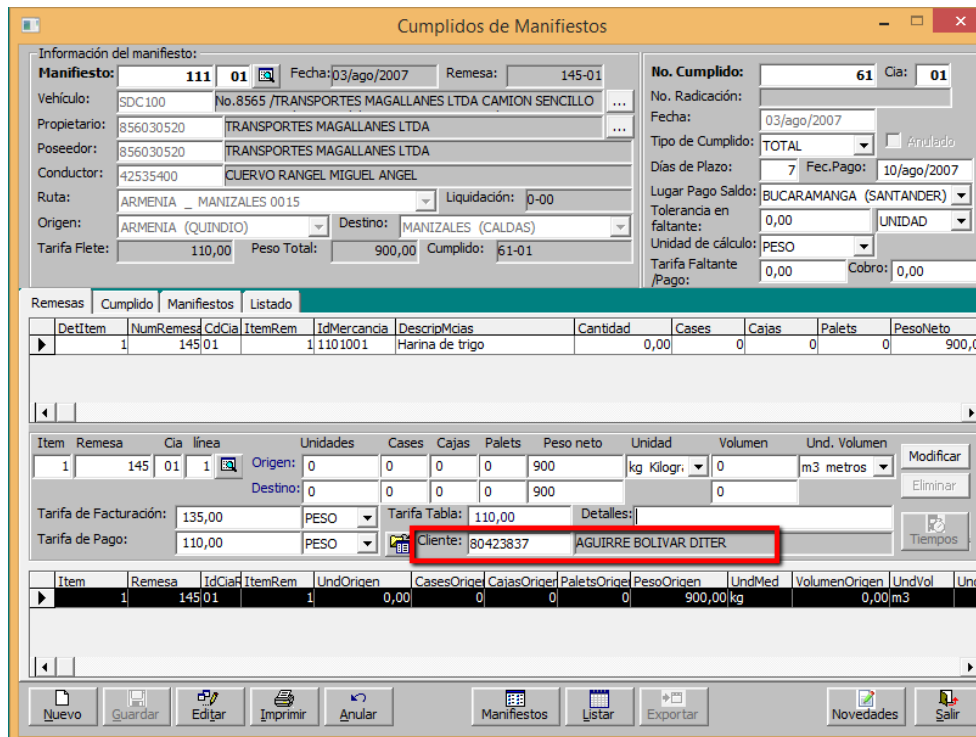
Cumplidos de Manifiestos

Información del manifiesto:
Manifiesto: 111 01 Fecha: 03/ago/2007 Remesa: 145-01
Vehículo: SDC100 No.8565 /TRANSPORTES MAGALLANES LTDA CAMION SENCILLO ...
Propietario: 856030520 TRANSPORTES MAGALLANES LTDA ...
Poseedor: 856030520 TRANSPORTES MAGALLANES LTDA
Conductor: 42535400 CUERVO RANGEL MIGUEL ANGEL
Ruta: ARMENIA _ MANIZALES 0015 Liquidación: 0-00
Origen: ARMENIA (QUINDIO) Destino: MANIZALES (CALDAS)
Tarifa Flete: 110,00 Peso Total: 900,00 Cumplido: 61-01

No. Cumplido: 61 Cia: 01
No. Radicación:
Fecha: 03/ago/2007
Tipo de Cumplido: TOTAL Anulado
Días de Plazo: 7 Fec.Pago: 10/ago/2007
Lugar Pago Saldo: BUCARAMANGA (SANTANDER)
Tolerancia en faltante: 0,00 UNIDAD
Unidad de cálculo: PESO
Tarifa Faltante /Pago: 0,00 Cobro: 0,00

Remesas | Cumplido | Manifiestos | Listado

| DetItem | NumRemesa | CdCia | ItemRem | IdMercancia | DescripMcias | Cantidad | Cases | Cajas | Palets | PesoNeto |
|---|---|---|---|---|---|---|---|---|---|---|
| 1 | 145 | 01 | 1 | 1101001 | Harina de trigo | 0,00 | 0 | 0 | 0 | 900,0 |

Item Remesa Cia línea Unidades Cases Cajas Palets Peso neto Unidad Volumen Und. Volumen
1 145 01 1 Origen: 0 0 0 0 900 kg Kilogr 0 m3 metros
Destino: 0 0 0 0 900 0
Modificar
Eliminar
Tarifa de Facturación: 135,00 PESO Tarifa Tabla: 110,00 Detalles:
Tarifa de Pago: 110,00 PESO Cliente: 80423837 AGUIRRE BOLIVAR DITER
Tiempos

| Item | Remesa | IdCiaR | ItemRem | UndOrigen | CasesOrige | CajasOrige | PaletsOrige | PesoOrigen | UndMed | VolumenOrigen | UndVol | Un |
|---|---|---|---|---|---|---|---|---|---|---|---|---|
| 1 | 145 | 01 | 1 | 0,00 | 0 | 0 | 0 | 900,00 | kg | 0,00 | m3 | |

Nuevo Guardar Editar Imprimir Anular Manifiestos Listar Exportar Novedades Salir